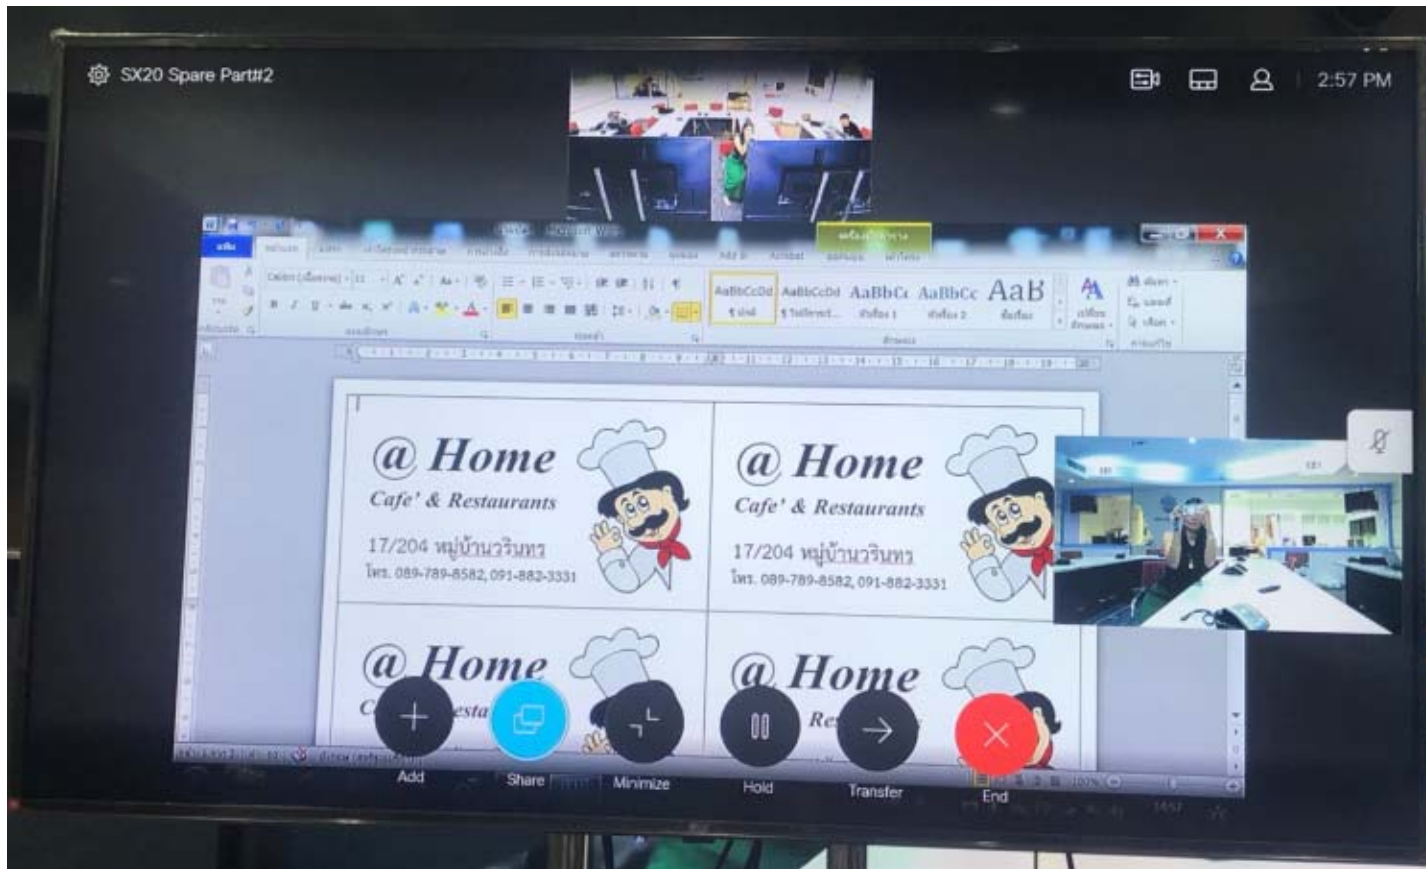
SX20 Spare Part#2

2:57 PM

AaBbCcDd AaBbCcDd AaBbCc AaBbCc AaB

@ Home
Cafe' & Restaurants
17/204 หมู่บ้านวรินทร
โทร. 089-789-8582, 091-882-3331

@ Home
Cafe' & Restaurants
17/204 หมู่บ้านวรินทร
โทร. 089-789-8582, 091-882-3331

@ Home

@ Home

Add
Share
Minimize
Hold
Transfer
End